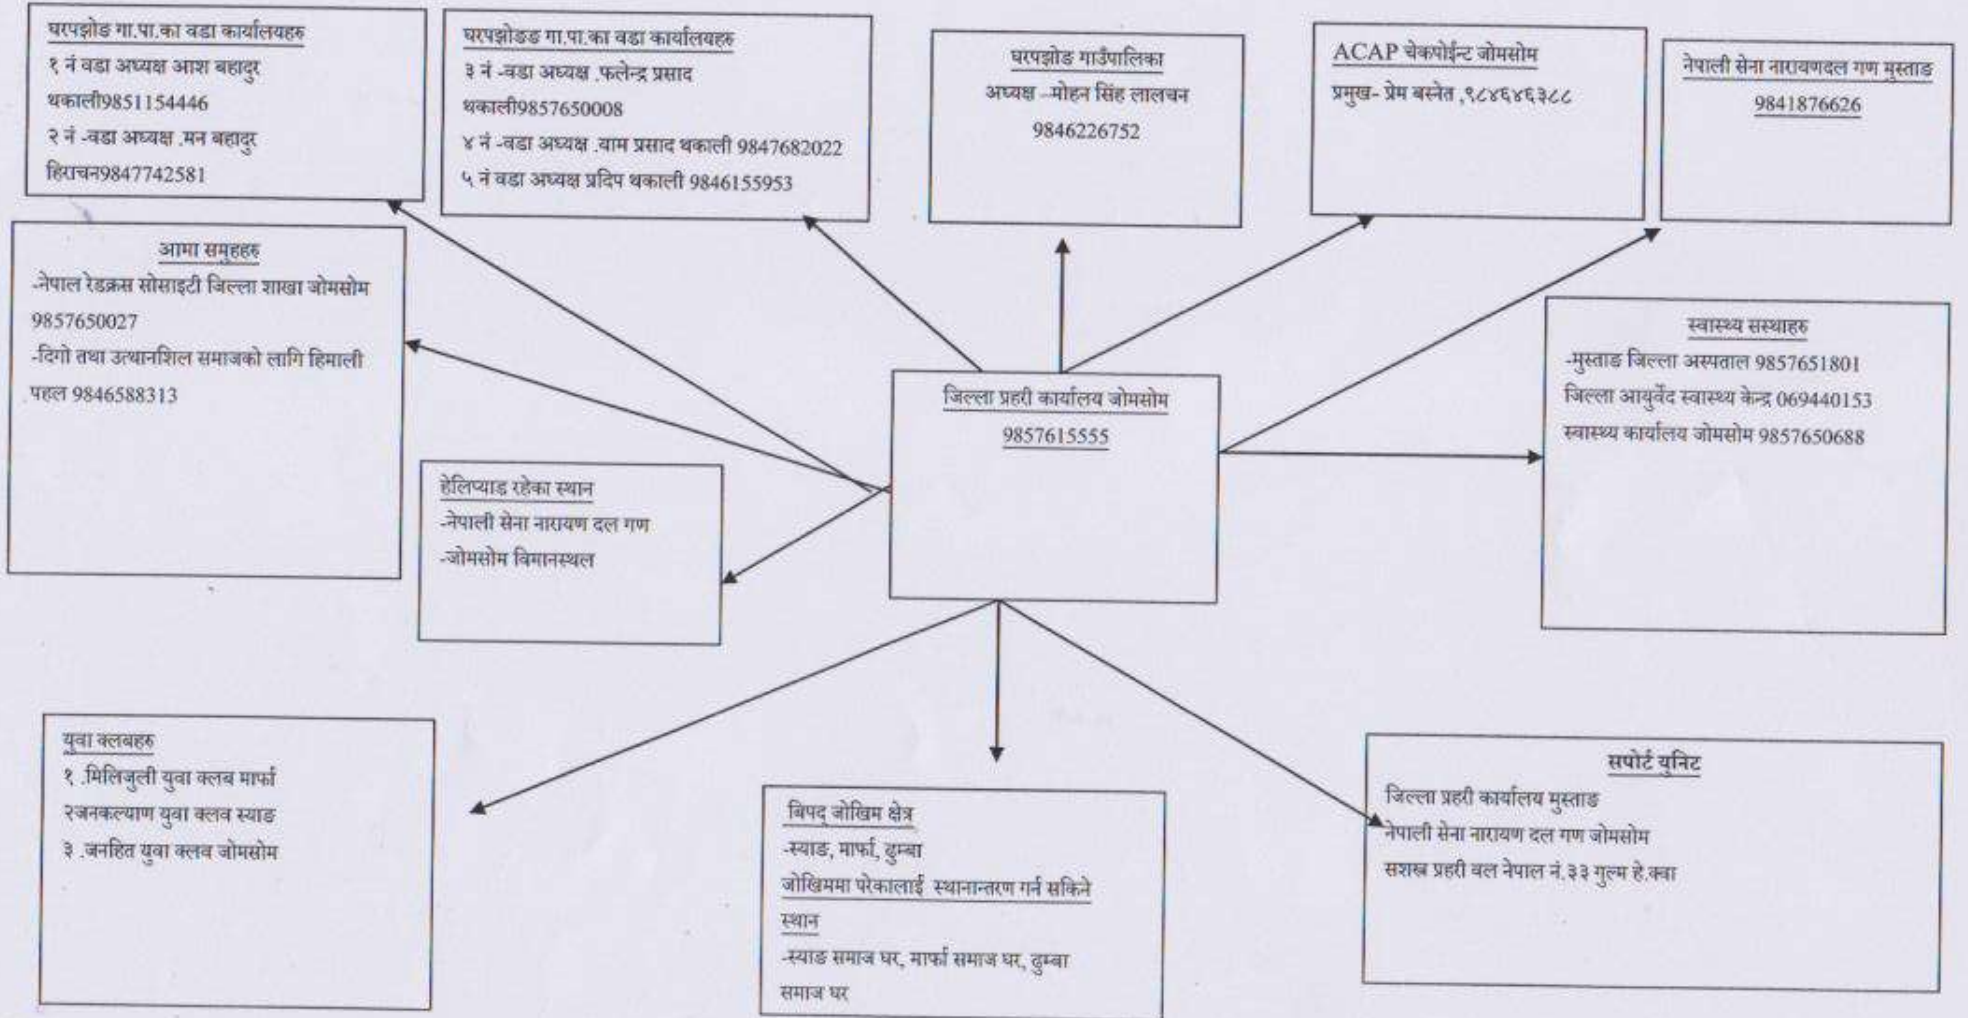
घरपझोङ गा.पा.का वडा कार्यालयहरु
१ नं वडा अध्यक्ष आश बहादुर थकाली9851154446
२ नं -वडा अध्यक्ष .मन बहादुर हिराचन9847742581

घरपझोङड गा.पा.का वडा कार्यालयहरु
३ नं -वडा अध्यक्ष .फलेन्द्र प्रसाद थकाली9857650008
४ नं -वडा अध्यक्ष .वाम प्रसाद थकाली 9847682022
५ नं वडा अध्यक्ष प्रदिप थकाली 9846155953

घरपझोङ गाउँपालिका
अध्यक्ष –मोहन सिंह लालचन
9846226752

ACAP चेकपोईन्ट जोमसोम
प्रमुख- प्रेम बस्नेत ,९८४६४६३८८

नेपाली सेना नारायणदल गण मुस्ताङ
9841876626

आमा समुहहरु
-नेपाल रेडक्रस सोसाइटी जिल्ला शाखा जोमसोम 9857650027
-दिगो तथा उत्थानशिल समाजको लागि हिमाली पहल 9846588313

जिल्ला प्रहरी कार्यालय जोमसोम
9857615555

स्वास्थ्य सस्थाहरु
-मुस्ताङ जिल्ला अस्पताल 9857651801
जिल्ला आयुर्वेद स्वास्थ्य केन्द्र 069440153
स्वास्थ्य कार्यालय जोमसोम 9857650688

हेलिप्याड रहेका स्थान
-नेपाली सेना नारायण दल गण
-जोमसोम विमानस्थल

युवा क्लबहरु
१ .मिलिजुली युवा क्लब मार्फा
२जनकल्याण युवा क्लव स्याङ
३ .जनहित युवा क्लव जोमसोम

बिपद् जोखिम क्षेत्र
-स्याङ, मार्फा, ढुम्बा
जोखिममा परेकालाई स्थानान्तरण गर्न सकिने स्थान
-स्याङ समाज घर, मार्फा समाज घर, ढुम्बा समाज घर

सपोर्ट युनिट
जिल्ला प्रहरी कार्यालय मुस्ताङ
नेपाली सेना नारायण दल गण जोमसोम
सशस्त्र प्रहरी वल नेपाल नं.३३ गुल्म हे.क्वा